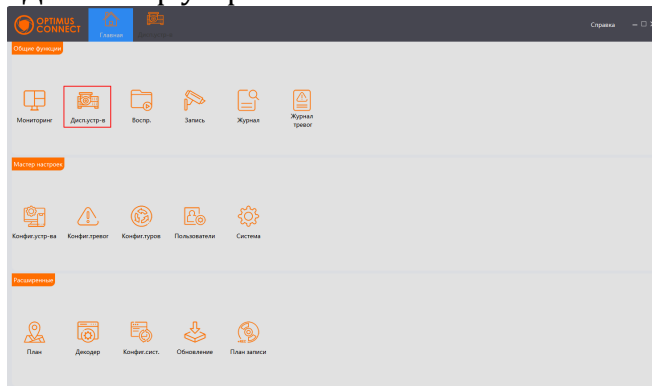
OPTIMUS CONNECT

Главная

Справка

Общие функции

Мониторинг

Дисп.устр-в

Воспр.

Запись

Журнал

Журнал тревог

Мастер настроек

Конфиг.устр-ва

Конфиг.тревог

Конфиг.туров

Пользователи

Система

Расширенные

План

Декодер

Конфиг.сист.

Обновление

План записи